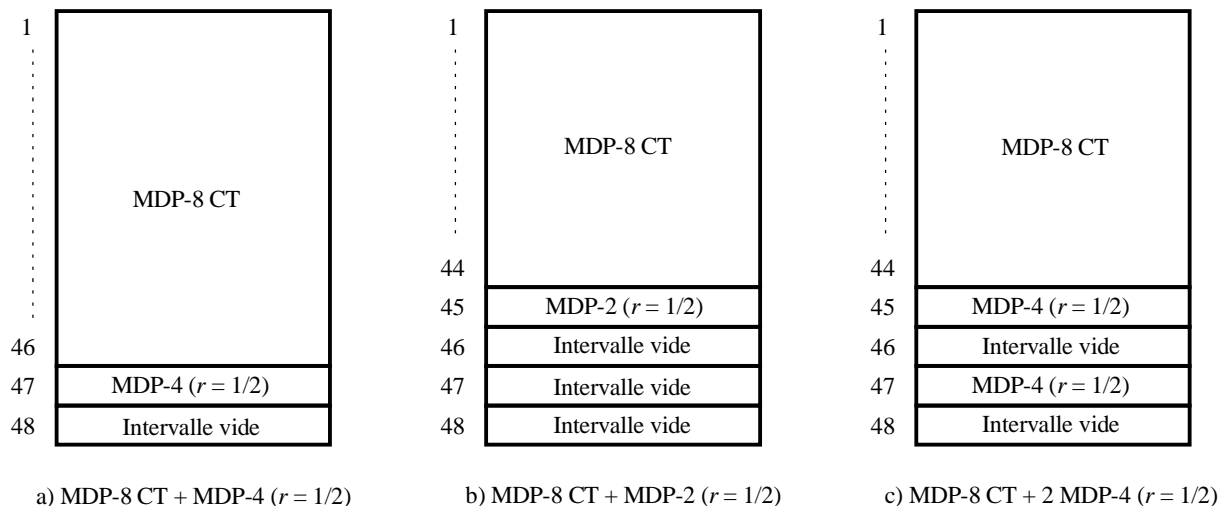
1

MDP-8 CT

46

47 MDP-4 ($r = 1/2$)

48 Intervalle vide

a) MDP-8 CT + MDP-4 ($r = 1/2$)

1

MDP-8 CT

44

45 MDP-2 ($r = 1/2$)

46 Intervalle vide

47 Intervalle vide

48 Intervalle vide

b) MDP-8 CT + MDP-2 ($r = 1/2$)

1

MDP-8 CT

44

45 MDP-4 ($r = 1/2$)

46 Intervalle vide

47 MDP-4 ($r = 1/2$)

48 Intervalle vide

c) MDP-8 CT + 2 MDP-4 ($r = 1/2$)